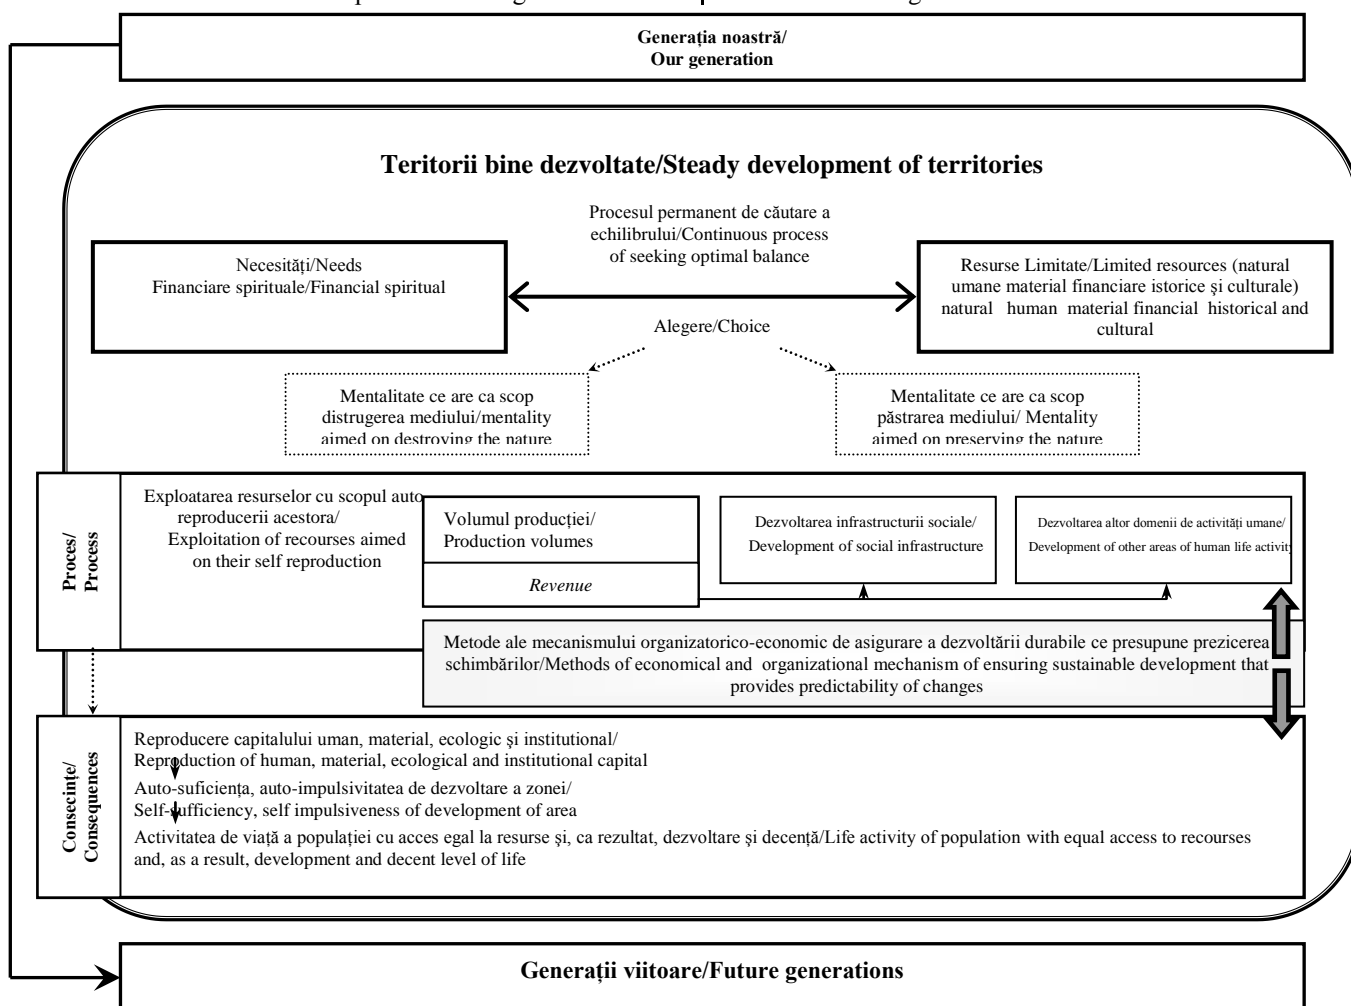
Generația noastră/
Our generation

Teritorii bine dezvoltate/Steady development of territories

Procesul permanent de căutare a echilibrului/Continuous process of seeking optimal balance

Necesități/Needs
Financiare spirituale/Financial spiritual

Resurse Limitate/Limited resources (natural umane material financiare istorice şi culturale) natural human material financial historical and cultural

Alegere/Choice

Mentalitate ce are ca scop distrugerea mediului/mentality aimed on destroying the nature

Mentalitate ce are ca scop păstrarea mediului/ Mentality aimed on preserving the nature

Proces/
Process

Exploatarea resurselor cu scopul auto reproducerii acestora/
Exploitation of recourses aimed on their self reproduction

Volumul producției/
Production volumes

Revenue

Dezvoltarea infrastructurii sociale/
Development of social infrastructure

Dezvoltarea altor domenii de activități umane/
Development of other areas of human life activity

Metode ale mecanismului organizatorico-economic de asigurare a dezvoltării durabile ce presupune prezicerea schimbărilor/Methods of economical and organizational mechanism of ensuring sustainable development that provides predictability of changes

Consecințe/
Consequences

Reproducere capitalului uman, material, ecologic şi institutional/
Reproduction of human, material, ecological and institutional capital

Auto-suficiența, auto-impulsivitatea de dezvoltare a zonei/
Self-sufficiency, self impulsiveness of development of area

Activitatea de viață a populației cu acces egal la resurse şi, ca rezultat, dezvoltare şi decență/Life activity of population with equal access to recourses and, as a result, development and decent level of life

Generații viitoare/Future generations